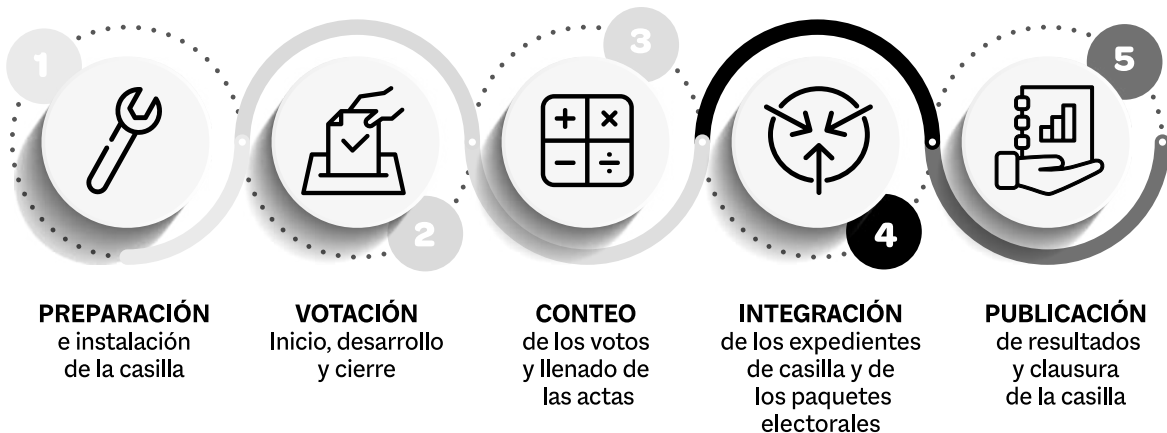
1

2

3

4

5

PREPARACIÓN
e instalación de la casilla

VOTACIÓN
Inicio, desarrollo y cierre

CONTEO
de los votos y llenado de las actas

INTEGRACIÓN
de los expedientes de casilla y de los paquetes electorales

PUBLICACIÓN
de resultados y clausura de la casilla